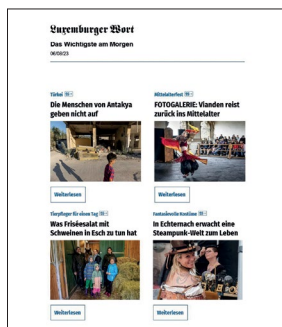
Luxemburger Wort

Das Wichtigste am Morgen

06/08/23

Türkei

Die Menschen von Antakya geben nicht auf

Weiterlesen

Mittelalterfest

FOTOGALERIE: Vianden reist zurück ins Mittelalter

Weiterlesen

Tierpfleger für einen Tag

Was Friséesalat mit Schweinen in Esch zu tun hat

Weiterlesen

Fantasievolle Kostüme

In Echternach erwacht eine Steampunk-Welt zum Leben

Weiterlesen